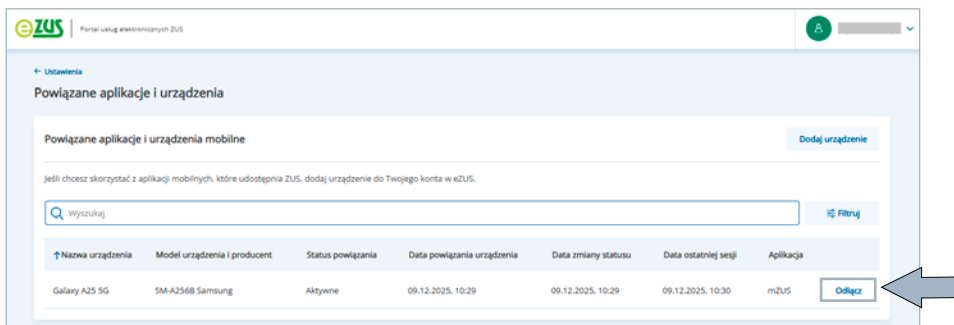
eZUS | Portal usług elektronicznych ZUS

← Ustawienia

Powiązane aplikacje i urządzenia

Powiązane aplikacje i urządzenia mobilne

Dodaj urządzenie

Jeśli chcesz skorzystać z aplikacji mobilnych, które udostępnia ZUS, dodaj urządzenie do Twojego konta w eZUS.

Wyszukaj

Filtruj

| ↑Nazwa urządzenia | Model urządzenia i producent | Status powiązania | Data powiązania urządzenia | Data zmiany statusu | Data ostatniej sesji | Aplikacja | |
|---|---|---|---|---|---|---|---|
| Galaxy A25 5G | SM-A256B Samsung | Aktywne | 09.12.2025, 10:29 | 09.12.2025, 10:29 | 09.12.2025, 10:30 | mZUS | Odłącz |